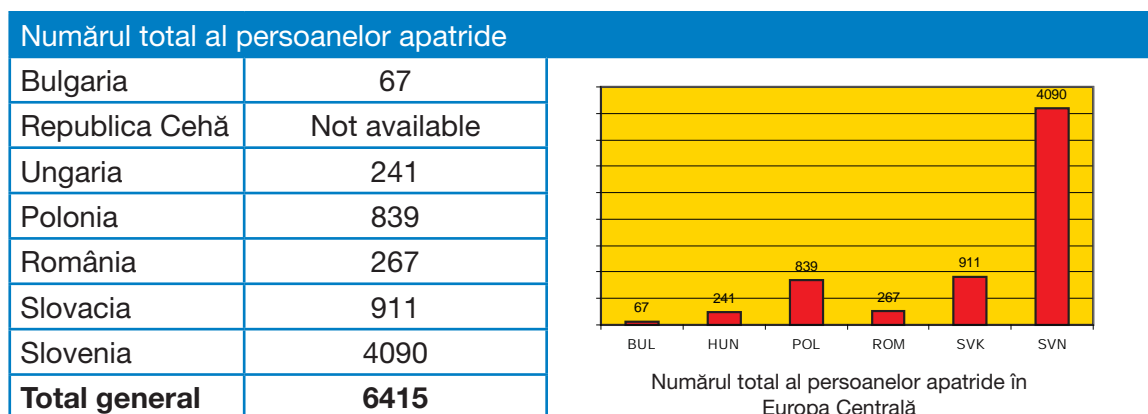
Numărul total al persoanelor apatride

| Bulgaria | 67 |
|---|---|
| Republica Cehă | Not available |
| Ungaria | 241 |
| Polonia | 839 |
| România | 267 |
| Slovacia | 911 |
| Slovenia | 4090 |
| **Total general** | **6415** |

4090
839
911
67
241
267
BUL HUN POL ROM SVK SVN

Numărul total al persoanelor apatride în Europa Centrală